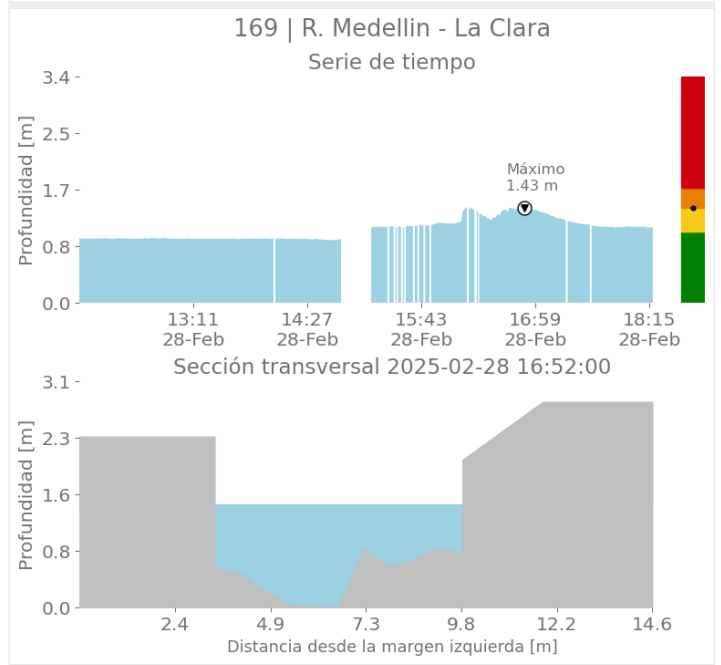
169 | R. Medellin - La Clara

Serie de tiempo

Profundidad [m]

3.4
2.5
1.7
0.8
0.0

Máximo
1.43 m

13:11
28-Feb

14:27
28-Feb

15:43
28-Feb

16:59
28-Feb

18:15
28-Feb

Sección transversal 2025-02-28 16:52:00

Profundidad [m]

3.1
2.3
1.6
0.8
0.0

2.4
4.9
7.3
9.8
12.2
14.6

Distancia desde la margen izquierda [m]